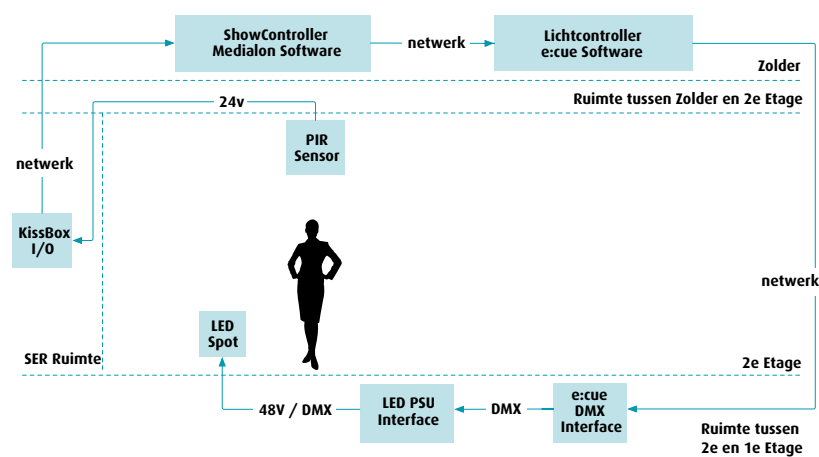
ShowController Medialon Software

netwerk

Lichtcontroller e:cue Software

Zolder

24v

Ruimte tussen Zolder en 2e Etage

PIR Sensor

netwerk

KissBox I/O

netwerk

LED Spot

SER Ruimte

2e Etage

48V / DMX

LED PSU Interface

DMX

e:cue DMX Interface

Ruimte tussen 2e en 1e Etage